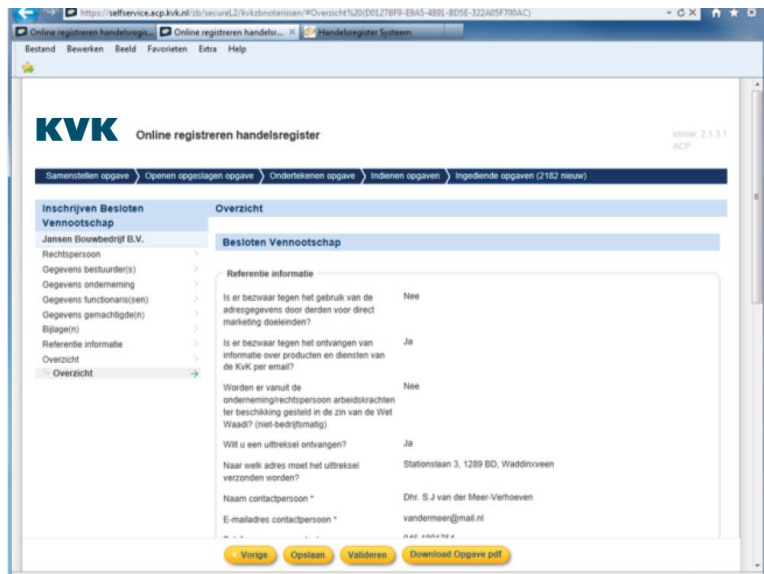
https://selfservice.acp.kvk.nl/zb/secureL2/kvkzbnotarissen/#Overzicht%20(D01278F8-E9A5-4891-BD5E-322A05F700AC)

Online registreren handelsregis... | Online registreren handelsr... | Handelsregister Systeem

Bestand Bewerken Beeld Favorieten Extra Help

KVK Online registreren handelsregister

versie: 2.1.3.1 ACP

Samenstellen opgave | Openen opgeslagen opgave | Ondertekenen opgave | Indienen opgaven | Ingediende opgaven (2182 nieuw)

Inschrijven Besloten Vennootschap

Jansen Bouwbedrijf B.V.

Rechtspersoon
Gegevens bestuurder(s)
Gegevens onderneming
Gegevens functionaris(sen)
Gegevens gemachtigde(n)
Bijlage(n)
Referentie informatie
Overzicht
Overzicht

Overzicht

Besloten Vennootschap

Referentie informatie

| | |
|---|---|
| Is er bezwaar tegen het gebruik van de adresgegevens door derden voor direct marketing doeleinden? | Nee |
| Is er bezwaar tegen het ontvangen van informatie over producten en diensten van de KvK per email? | Ja |
| Worden er vanuit de onderneming/rechtspersoon arbeidskrachten ter beschikking gesteld in de zin van de Wet Waadi? (niet-bedrijfsmatig) | Nee |
| Wilt u een uittreksel ontvangen? | Ja |
| Naar welk adres moet het uittreksel verzonden worden? | Stationslaan 3, 1289 BD, Waddinxveen |
| Naam contactpersoon * | Dhr. S.J van der Meer-Verhoeven |
| E-mailadres contactpersoon * | vandermeer@mail.nl |
| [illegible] | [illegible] |

Vorige | Opslaan | Valideren | Download Opgave pdf